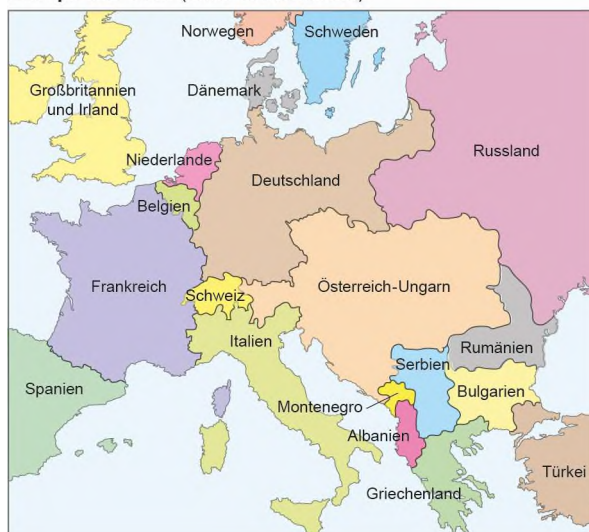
Norwegen
Schweden
Großbritannien und Irland
Dänemark
Russland
Niederlande
Deutschland
Belgien
Frankreich
Schweiz
Österreich-Ungarn
Italien
Rumänien
Serbien
Spanien
Bulgarien
Montenegro
Albanien
Türkei
Griechenland